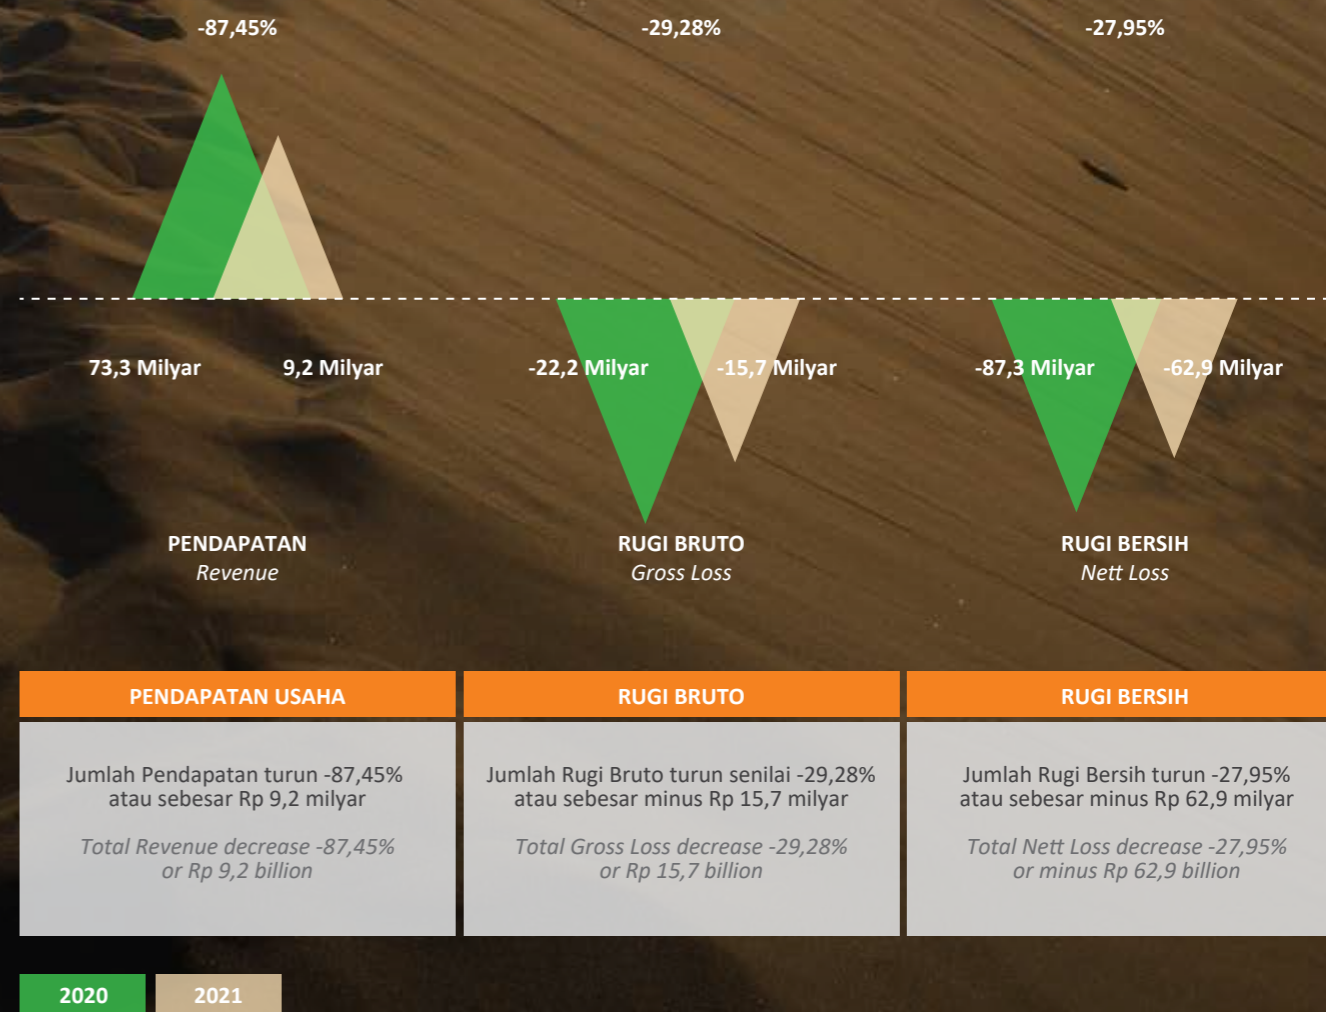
-87,45%

-29,28%

-27,95%

73,3 Milyar

9,2 Milyar

-22,2 Milyar

-15,7 Milyar

-87,3 Milyar

-62,9 Milyar

PENDAPATAN
*Revenue*

RUGI BRUTO
*Gross Loss*

RUGI BERSIH
*Nett Loss*

| PENDAPATAN USAHA | RUGI BRUTO | RUGI BERSIH |
|---|---|---|
| Jumlah Pendapatan turun -87,45% atau sebesar Rp 9,2 milyar<br><br>*Total Revenue decrease -87,45% or Rp 9,2 billion* | Jumlah Rugi Bruto turun senilai -29,28% atau sebesar minus Rp 15,7 milyar<br><br>*Total Gross Loss decrease -29,28% or Rp 15,7 billion* | Jumlah Rugi Bersih turun -27,95% atau sebesar minus Rp 62,9 milyar<br><br>*Total Nett Loss decrease -27,95% or minus Rp 62,9 billion* |

2020
2021